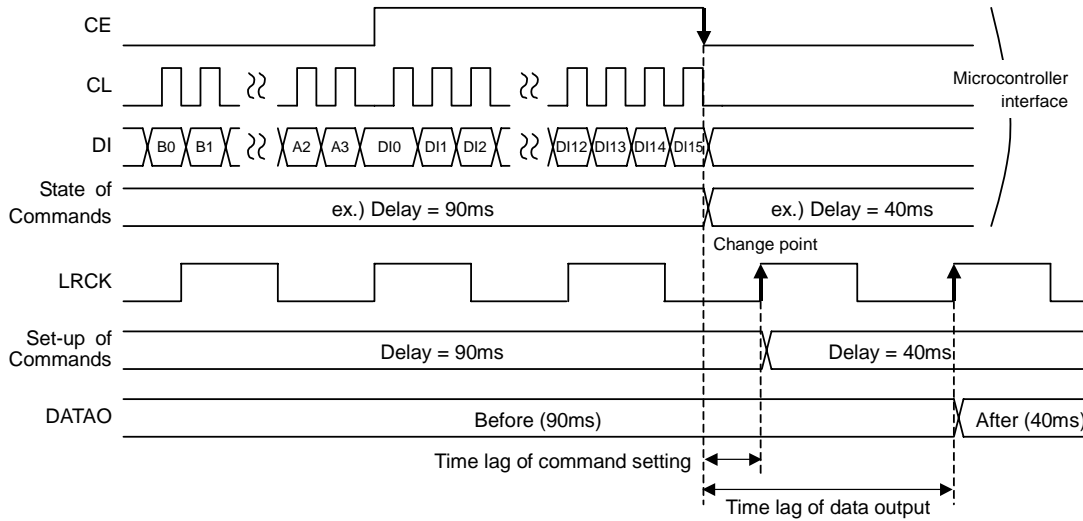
CE

CL

DI

B0 B1 A2 A3 DI0 DI1 DI2 DI12 DI13 DI14 DI15

Microcontroller interface

State of Commands

ex.) Delay = 90ms

ex.) Delay = 40ms

Change point

LRCK

Set-up of Commands

Delay = 90ms

Delay = 40ms

DATAO

Before (90ms)

After (40ms)

Time lag of command setting

Time lag of data output